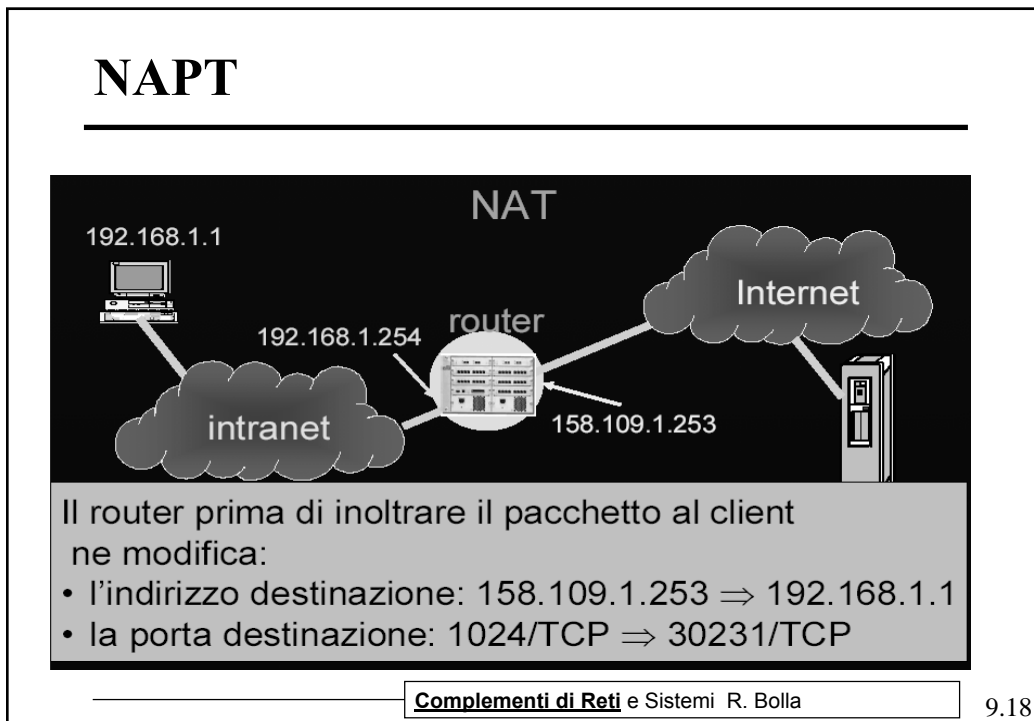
NAPT

NAT

192.168.1.1

Internet

router

192.168.1.254

158.109.1.253

intranet

Il router prima di inoltrare il pacchetto al client ne modifica:
• l'indirizzo destinazione: 158.109.1.253 $\Rightarrow$ 192.168.1.1
• la porta destinazione: 1024/TCP $\Rightarrow$ 30231/TCP

Complementi di Reti e Sistemi R. Bolla

9.18